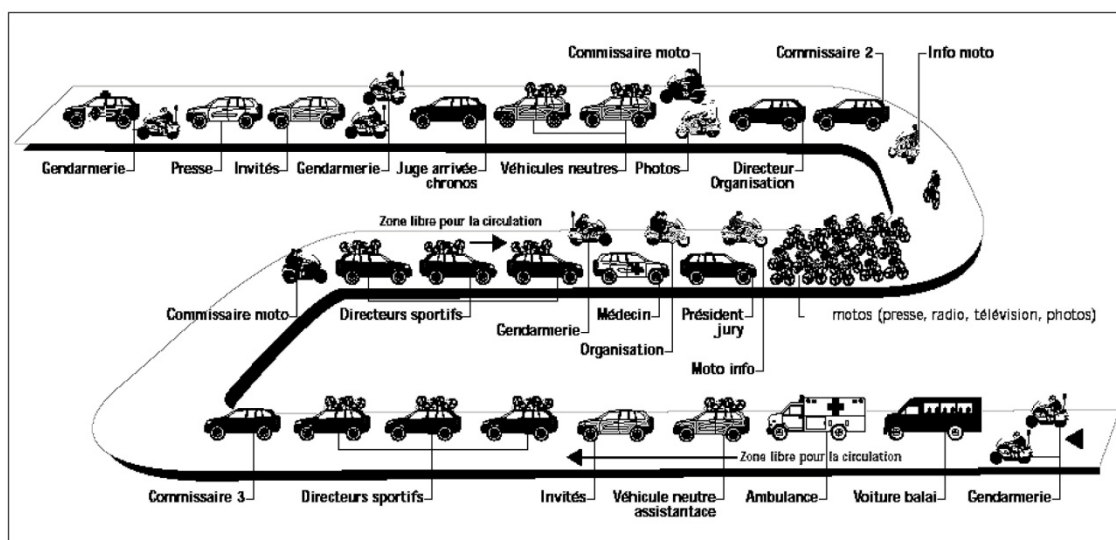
Commissaire moto
Commissaire 2
Info moto

Gendarmerie
Presse
Invités
Gendarmerie
Juge arrivée chronos
Véhicules neutres
Photos
Directeur Organisation

Zone libre pour la circulation

Commissaire moto
Directeurs sportifs
Gendarmerie
Médecin
Organisation
Président jury
Moto info
motos (presse, radio, télévision, photos)

Zone libre pour la circulation

Commissaire 3
Directeurs sportifs
Invités
Véhicule neutre assistantace
Ambulance
Voiture balai
Gendarmerie